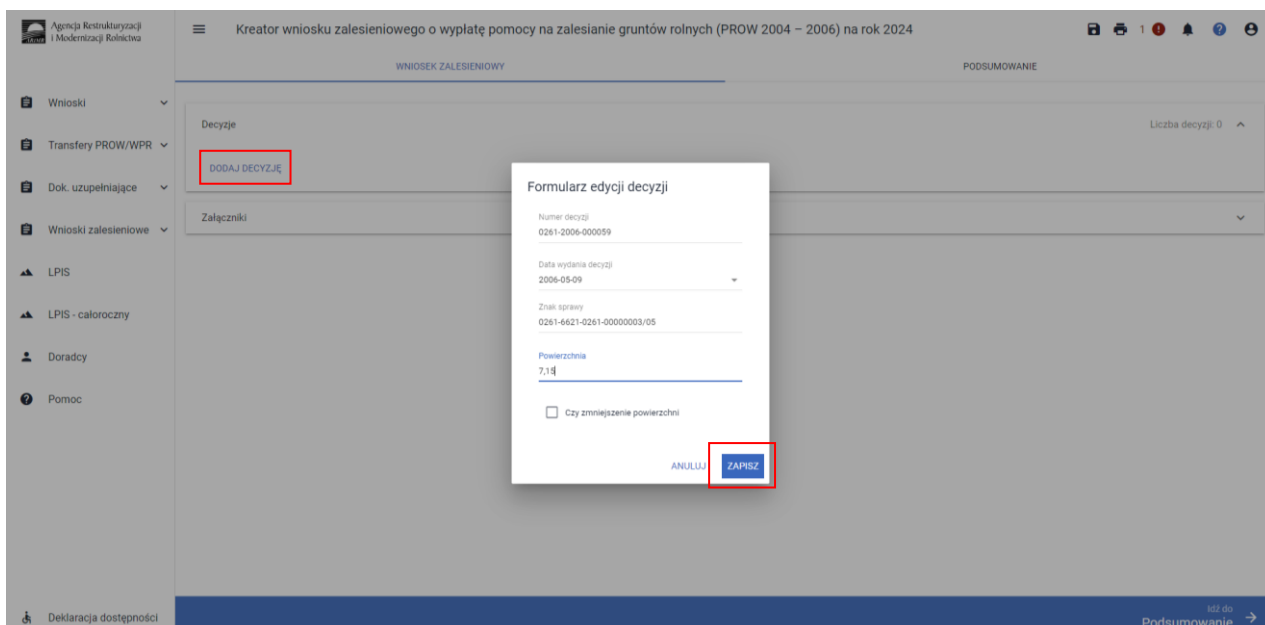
Agencja Restrukturyzacji i Modernizacji Rolnictwa

Kreator wniosku zalesieniowego o wypłatę pomocy na zalesianie gruntów rolnych (PROW 2004 – 2006) na rok 2024

1

WNIOSEK ZALESIENIOWY

PODSUMOWANIE

Wnioski

Transfery PROW/WPR

Dok. uzupełniające

Wnioski zalesieniowe

LPIS

LPIS - całoroczny

Doradcy

Pomoc

Deklaracja dostępności

Decyzje

Liczba decyzji: 0

DODAJ DECYZJĘ

Załączniki

Formularz edycji decyzji

Numer decyzji
0261-2006-000059

Data wydania decyzji
2006-05-09

Znak sprawy
0261-6621-0261-00000003/05

Powierzchnia
7,15

Czy zmniejszenie powierzchni

ANULUJ

ZAPISZ

Idź do
Podsumowanie